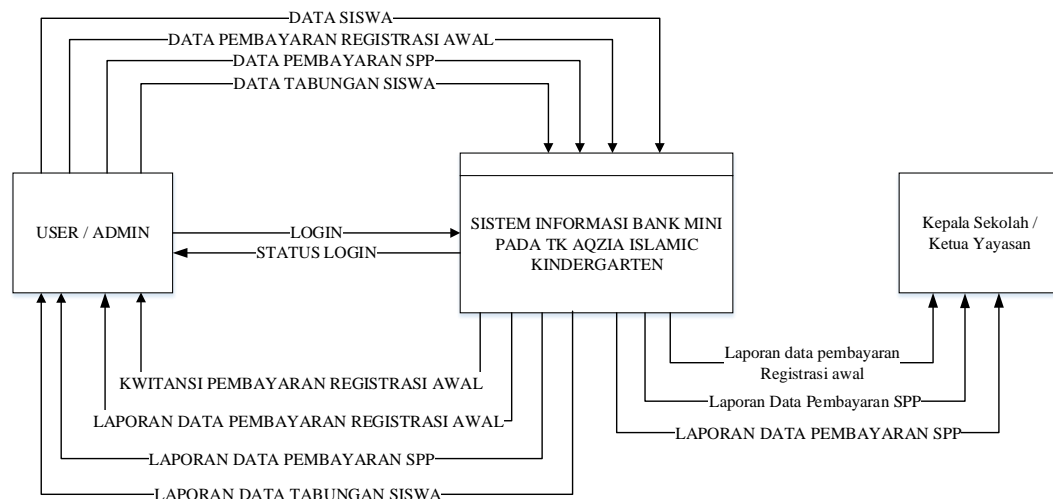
DATA SISWA

DATA PEMBAYARAN REGISTRASI AWAL

DATA PEMBAYARAN SPP

DATA TABUNGAN SISWA

USER / ADMIN

LOGIN

STATUS LOGIN

SISTEM INFORMASI BANK MINI PADA TK AQZIA ISLAMIC KINDERGARTEN

Kepala Sekolah / Ketua Yayasan

Laporan data pembayaran Registrasi awal

Laporan Data Pembayaran SPP

LAPORAN DATA PEMBAYARAN SPP

KWITANSI PEMBAYARAN REGISTRASI AWAL

LAPORAN DATA PEMBAYARAN REGISTRASI AWAL

LAPORAN DATA PEMBAYARAN SPP

LAPORAN DATA TABUNGAN SISWA